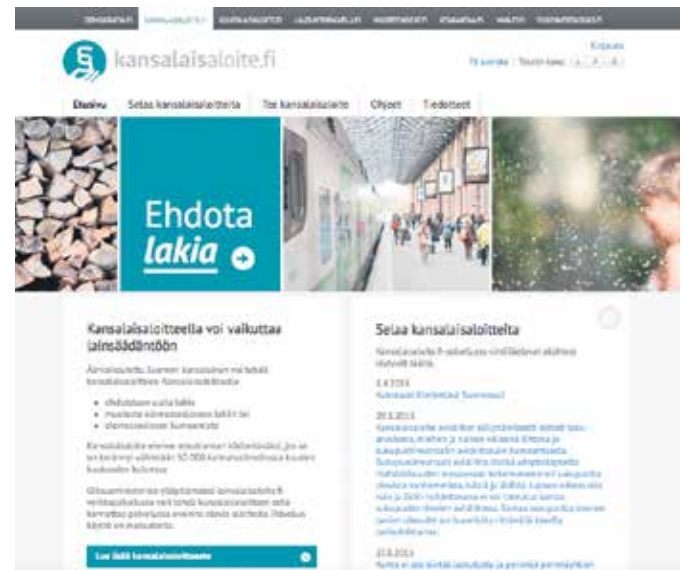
kansalaisaloite.fi

Kirjaudu

På svenska | Tekstin koko: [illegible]

Etusivu | Selaa kansalaisaloitteita | Tee kansalaisaloite | Ohjeet | Tiedotteet

Ehdota
lakia

Kansalaisaloitteella voi vaikuttaa lainsäädäntöön

Äänioikeutetut Suomen kansalaiset voivat tehdä kansalaisaloitteen. Kansalaisaloitteella

- ehdotetaan uutta lakia
- muutosta voimassaolevaan lakiin tai
- olemassaolevan kumoamista

Kansalaisaloite etenee eduskunnan käsiteltäväksi, jos se on kerännyt vähintään 50 000 kannatusilmoitusta kuuden kuukauden kuluessa.

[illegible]

Lue lisää kansalaisaloitteesta

Selaa kansalaisaloitteita

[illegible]

3.4.2014
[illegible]

20.3.2013
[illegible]

21.3.2013
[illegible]